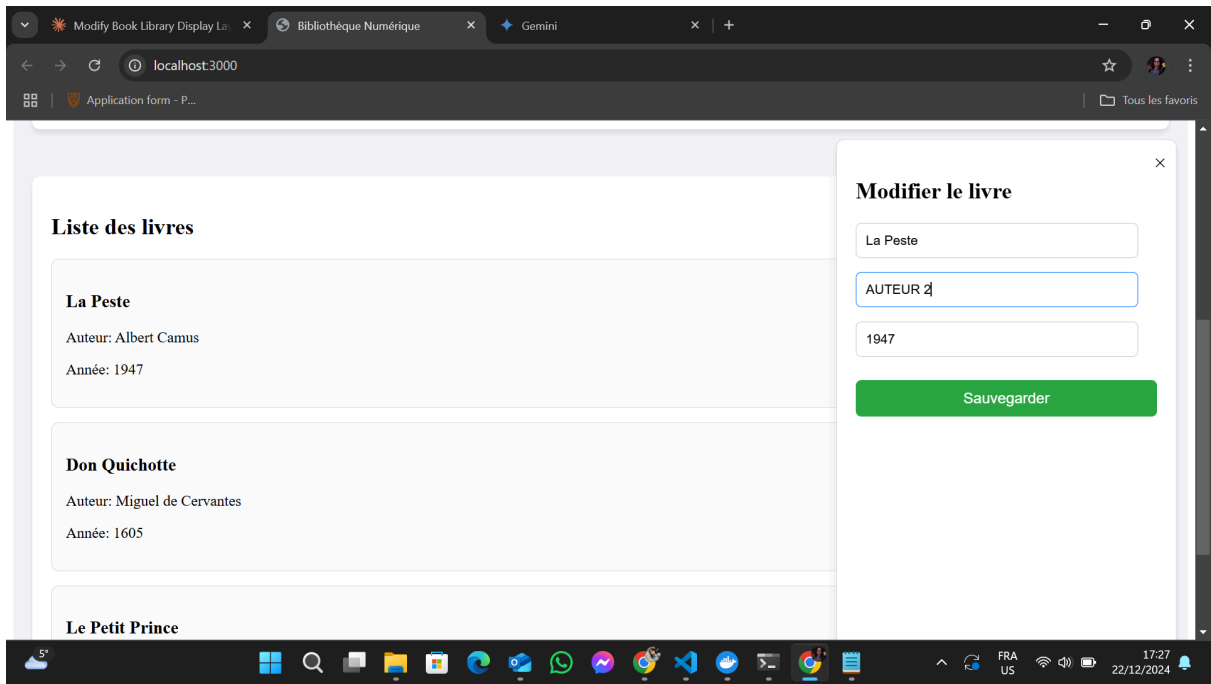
Modify Book Library Display La
Bibliothèque Numérique
Gemini
localhost:3000
Application form - P...
Tous les favoris

Liste des livres

La Peste
Auteur: Albert Camus
Année: 1947

Don Quichotte
Auteur: Miguel de Cervantes
Année: 1605

Le Petit Prince

Modifier le livre
La Peste
AUTEUR 2
1947
Sauvegarder

5°
FRA
US
17:27
22/12/2024